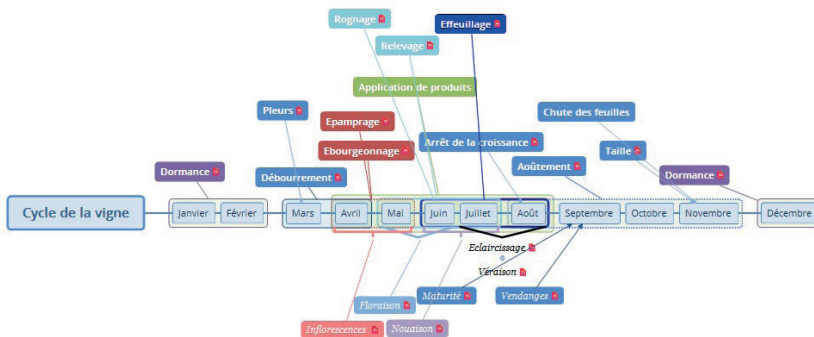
Rognage

Effeuillage

Relevage

Application de produits

Pleurs

Epamprage

Chute des feuilles

Arrêt de la croissance

Ebourgeonnage

Taille

Dormance

Aoûtement

Débourrement

Dormance

Cycle de la vigne

Janvier

Février

Mars

Avril

Mai

Juin

Juillet

Août

Septembre

Octobre

Novembre

Décembre

Eclaircissage

Véraison

Maturité

Vendanges

Floraison

Inflorescences

Nouaison